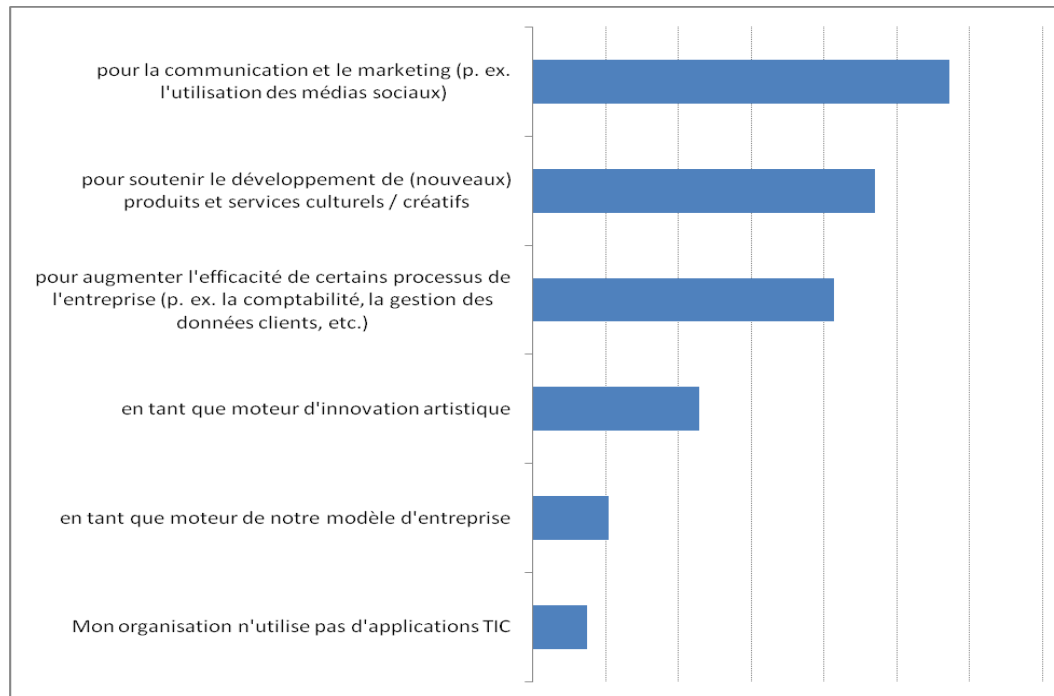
pour la communication et le marketing (p. ex. l'utilisation des médias sociaux)

pour soutenir le développement de (nouveaux) produits et services culturels / créatifs

pour augmenter l'efficacité de certains processus de l'entreprise (p. ex. la comptabilité, la gestion des données clients, etc.)

en tant que moteur d'innovation artistique

en tant que moteur de notre modèle d'entreprise

Mon organisation n'utilise pas d'applications TIC